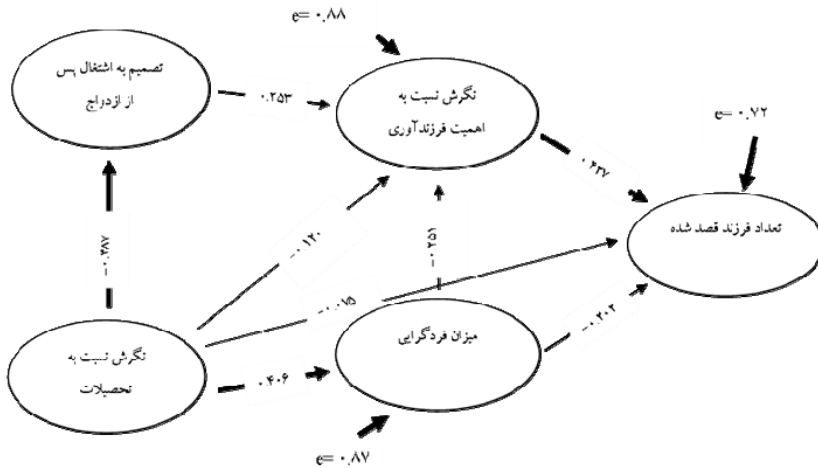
e= ۰.۸۸

تصمیم به اشتغال پس از ازدواج

۰.۲۵۳

نگرش نسبت به اهمیت فرزندآوری

e= ۰.۷۲

۰.۴۳۷

تعداد فرزند قصد شده

۰.۲۸۷

-۰.۱۲۰

-۰.۲۵۱

-۰.۱۵

نگرش نسبت به تحصیلات

۰.۴۰۶

میزان فردگرایی

-۰.۲۰۲

e= ۰.۸۷